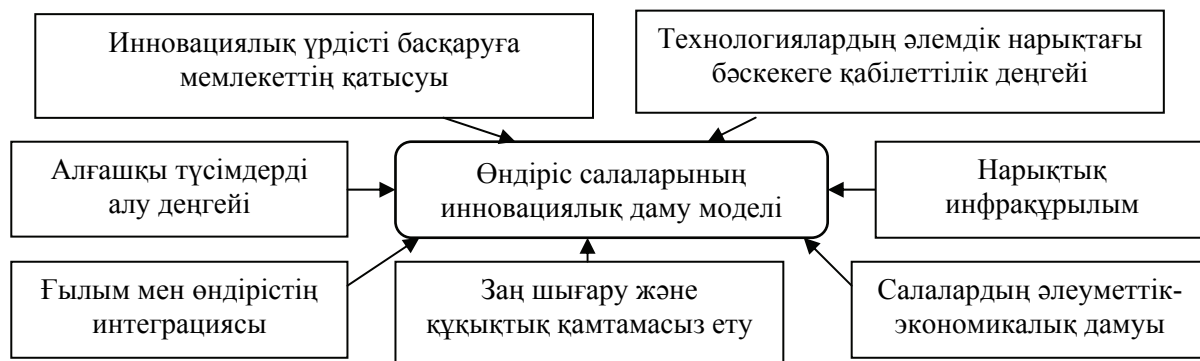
Инновациялық үрдісті басқаруға мемлекеттің қатысуы

Технологиялардың әлемдік нарықтағы бәсекеге қабілеттілік деңгейі

Алғашқы түсімдерді алу деңгейі

Өндіріс салаларының инновациялық даму моделі

Нарықтық инфрақұрылым

Ғылым мен өндірістің интеграциясы

Заң шығару және құқықтық қамтамасыз ету

Салалардың әлеуметтік-экономикалық дамуы